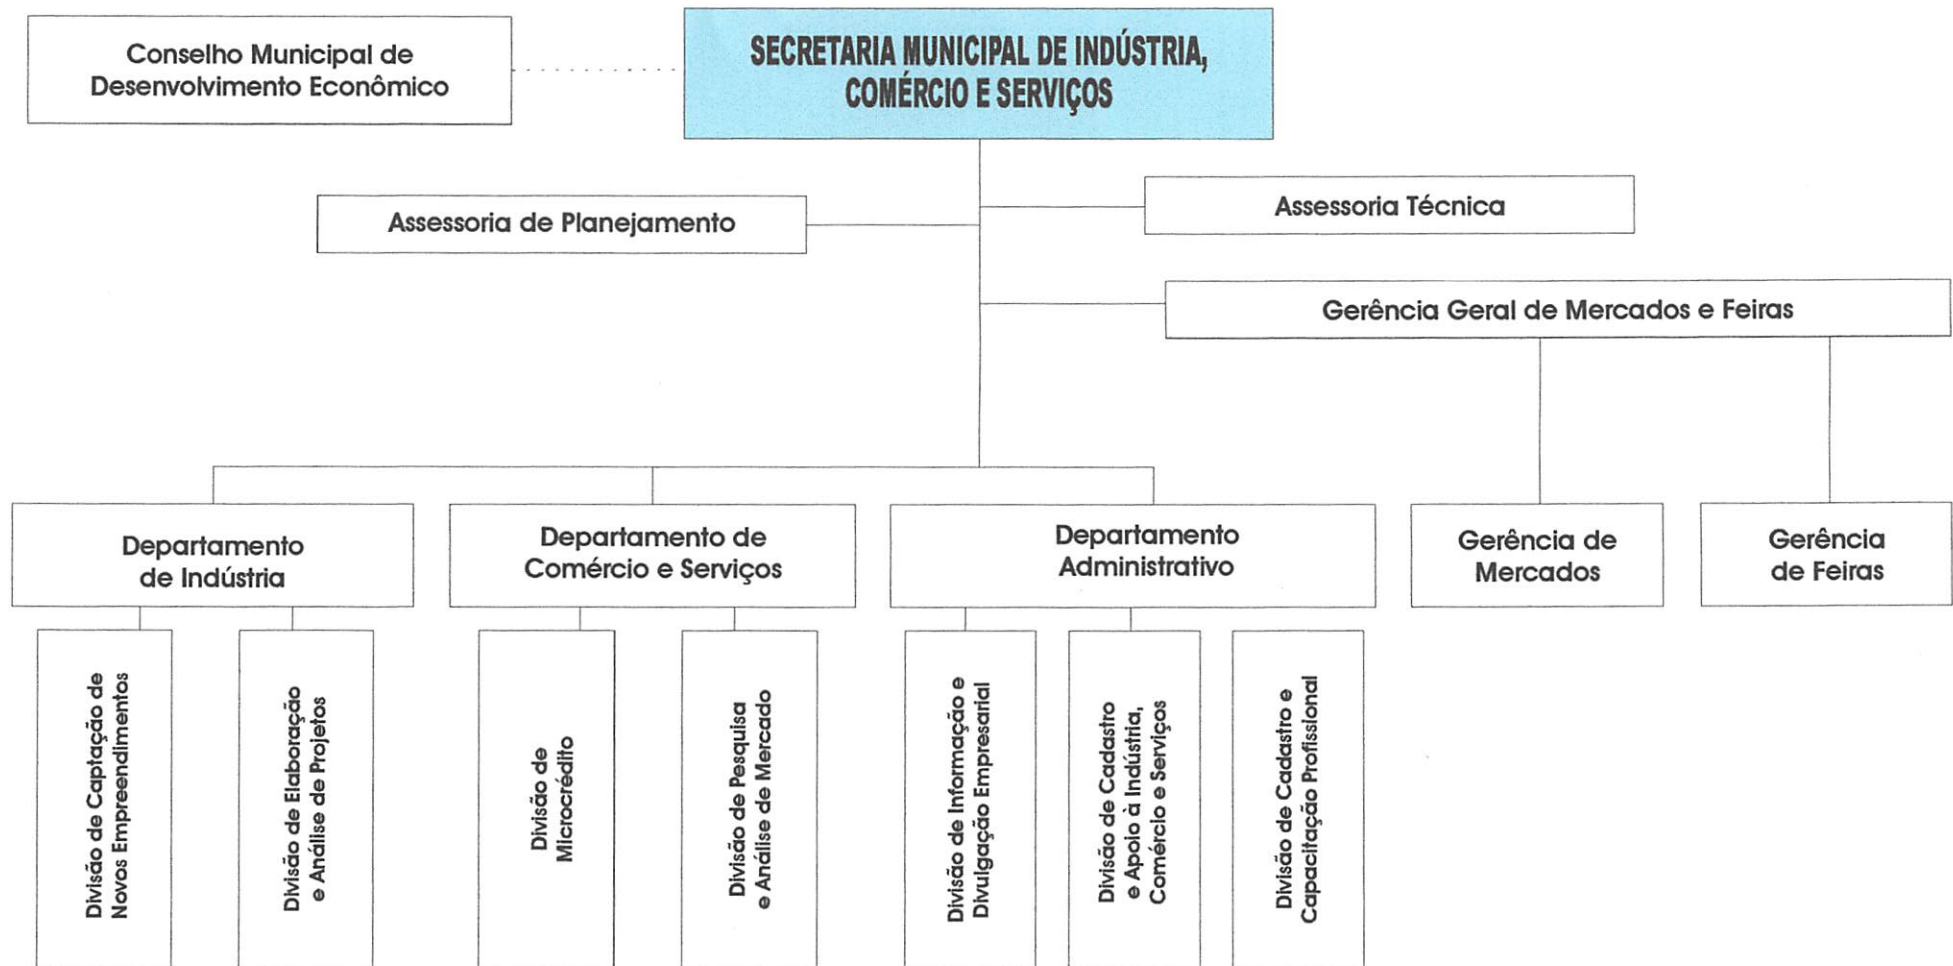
Conselho Municipal de Desenvolvimento Econômico

SECRETARIA MUNICIPAL DE INDÚSTRIA, COMÉRCIO E SERVIÇOS

Assessoria de Planejamento

Assessoria Técnica

Gerência Geral de Mercados e Feiras

Departamento de Indústria

Departamento de Comércio e Serviços

Departamento Administrativo

Gerência de Mercados

Gerência de Feiras

Divisão de Captação de Novos Empreendimentos

Divisão de Elaboração e Análise de Projetos

Divisão de Microcrédito

Divisão de Pesquisa e Análise de Mercado

Divisão de Informação e Divulgação Empresarial

Divisão de Cadastro e Apoio à Indústria, Comércio e Serviços

Divisão de Cadastro e Capacitação Profissional